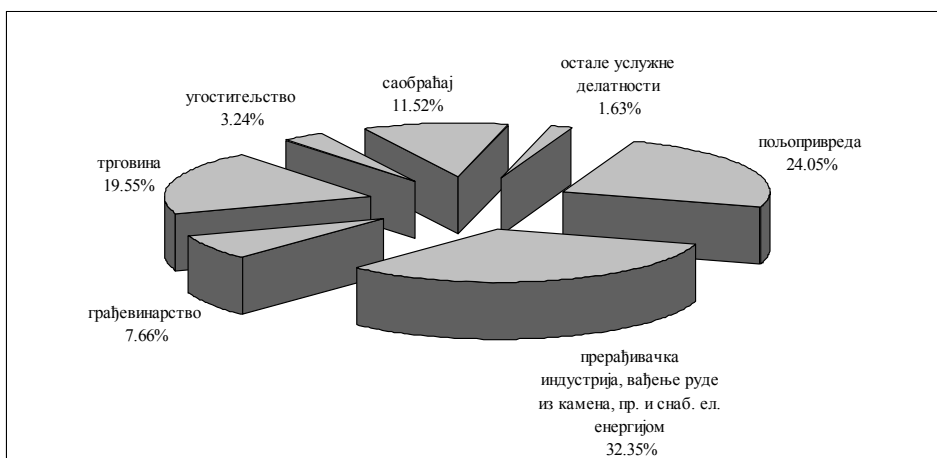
угоститељство
3.24%

саобраћај
11.52%

остале услужне делатности
1.63%

трговина
19.55%

пољопривреда
24.05%

грађевинарство
7.66%

прерађивачка индустрија, вађење руде из камена, пр. и снаб. ел. енергијом
32.35%